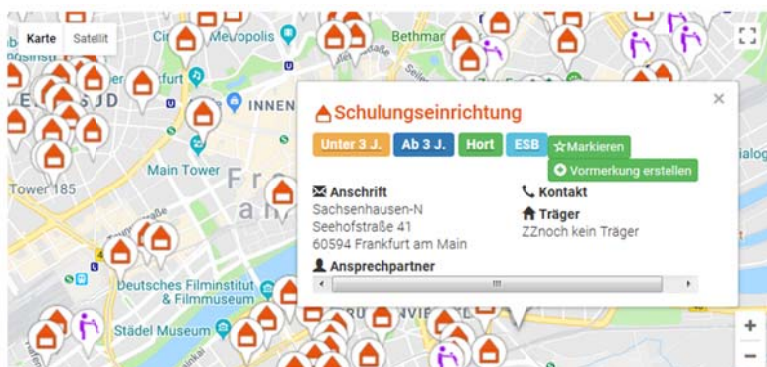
Karte Satellit

Metropolis

Bethman

furt

INNEN

Main Tower

Tower 185

Fra

an

Deutsches Filminstitut & Filmmuseum

Städel Museum

ialog

Schulungseinrichtung

Unter 3 J. | Ab 3 J. | Hort | ESB | ☆Markieren

Vormerkung erstellen

Anschrift
Sachsenhausen-N
Seehofstraße 41
60594 Frankfurt am Main

Kontakt

Träger
ZZnoch kein Träger

Ansprechpartner

×

+

−